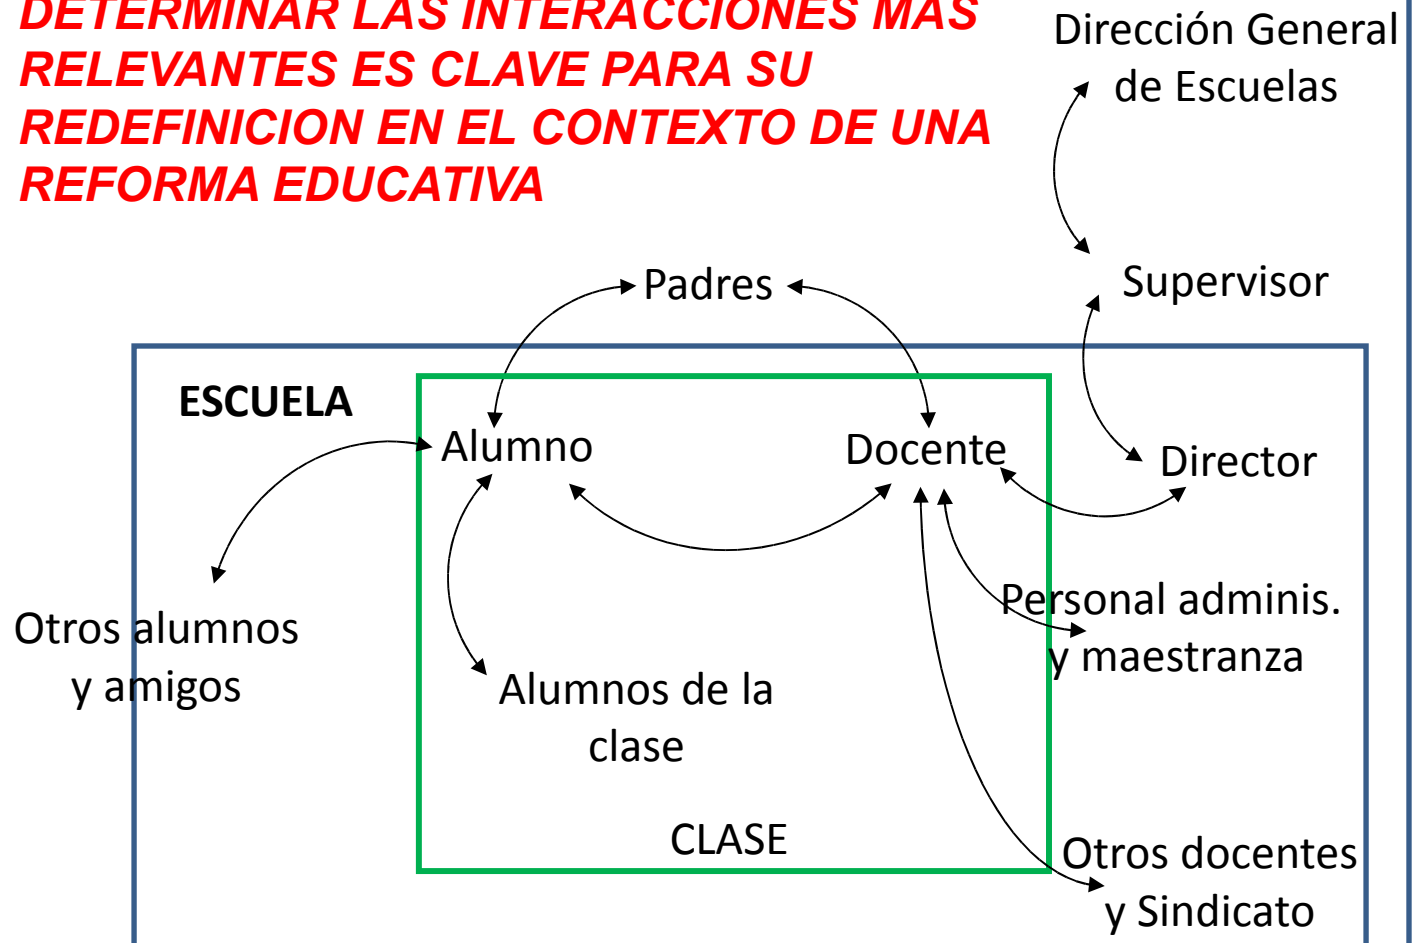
DETERMINAR LAS INTERACCIONES MAS RELEVANTES ES CLAVE PARA SU REDEFINICION EN EL CONTEXTO DE UNA REFORMA EDUCATIVA

Dirección General de Escuelas

Supervisor

Padres

ESCUELA

Alumno

Docente

Director

Otros alumnos y amigos

Personal adminis. y maestranza

Alumnos de la clase

CLASE

Otros docentes y Sindicato